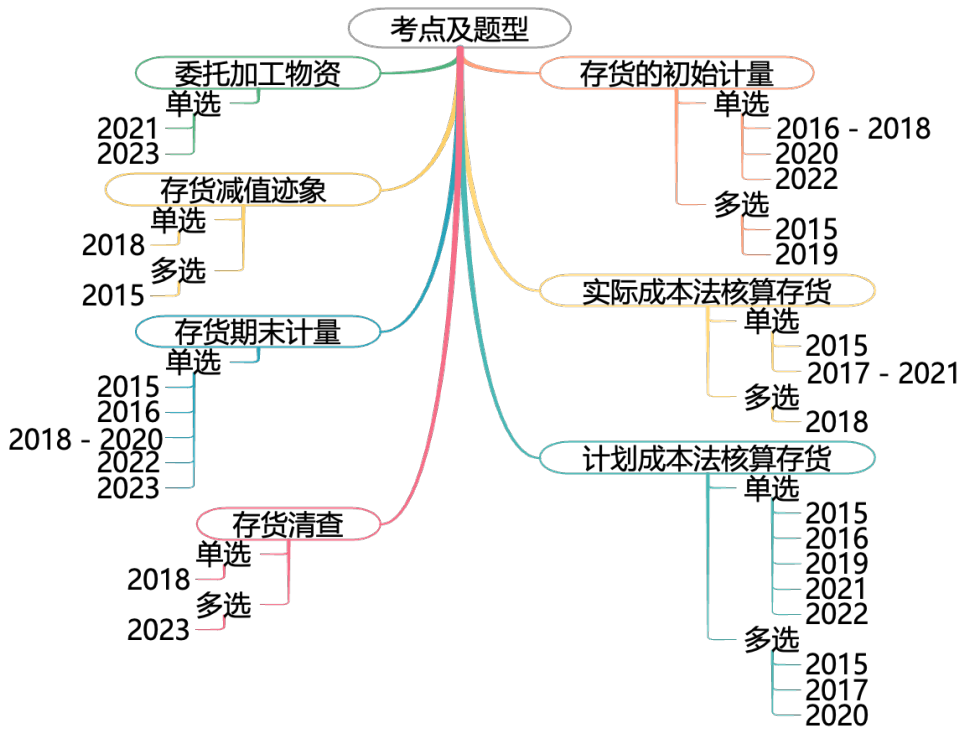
考点及题型

委托加工物资
单选
2021
2023

存货减值迹象
单选
2018
多选
2015

存货期末计量
单选
2015
2016
2018 - 2020
2022
2023

存货清查
单选
2018
多选
2023

存货的初始计量
单选
2016 - 2018
2020
2022
多选
2015
2019

实际成本法核算存货
单选
2015
2017 - 2021
多选
2018

计划成本法核算存货
单选
2015
2016
2019
2021
2022
多选
2015
2017
2020